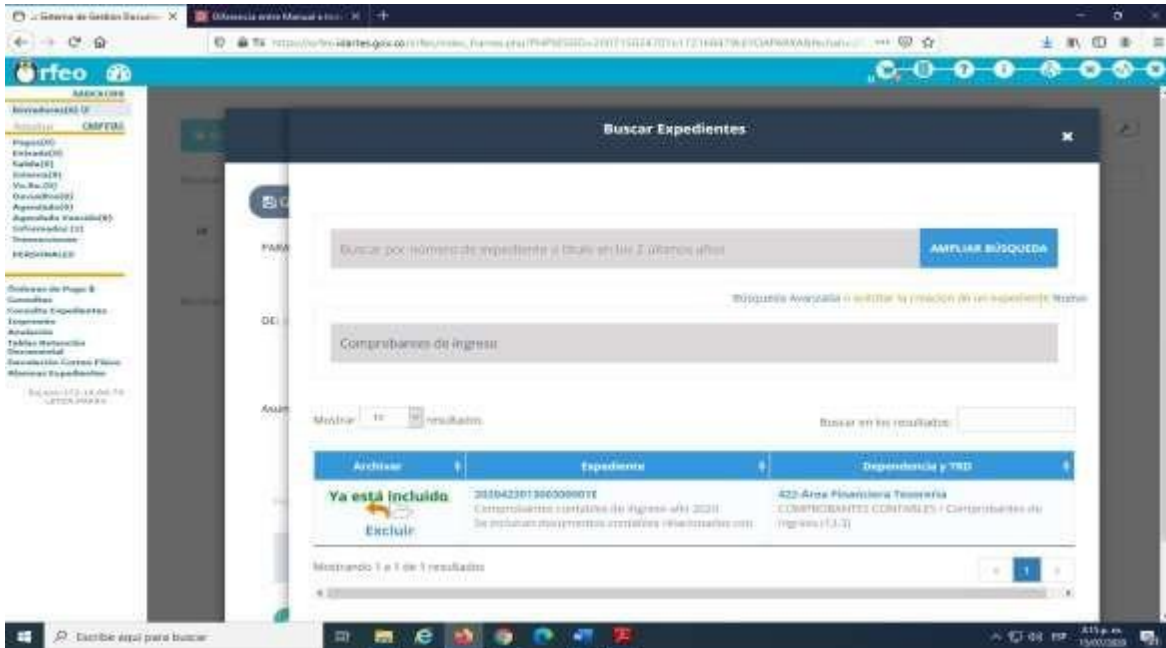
:: Sistema de Gestión Docum... ×
Diferencia entre Manual e Acc... ×
+

https://orfeo.idartes.gov.co/orfeo/index_frames.php?PHPSESSID=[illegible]

Orfeo

RADICADOS
Borradores(0) ☐
Radicar ORFEO
Pagos(0)
Entrada(0)
Salida(0)
Interna(0)
Vo.Bo.(0)
Devueltos(0)
Agendado(0)
Agendado Vencido(0)
Informados (1)
Transacciones
PERSONALES

Órdenes de Pago &
Consultas
Consulta Expedientes
Expediente
Anulación
Tablas Retención Documental
Recolección Correo Físico
Mis Expedientes

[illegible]

PARA
DE:
Asun

Buscar Expedientes
×

Buscar por número de expediente o título en los 2 últimos años
AMPLIAR BÚSQUEDA

Búsqueda Avanzada o solicitar la creación de un expediente Nuevo

Comprobantes de ingreso

Mostrar 10 resultados
Buscar en los resultados:

| Archivar | Expediente | Dependencia y TRD |
|---|---|---|
| Ya está incluido Excluir | 2020422013000000001E Comprobantes contables de ingreso año 2020 Se incluirán documentos contables relacionados con | 422-Área Financiera Tesorería COMPROBANTES CONTABLES / Comprobantes de ingreso (13.3) |

Mostrando 1 a 1 de 1 resultados
‹ 1 ›

Escribe aquí para buscar
3:15 p. m.
15/07/2020